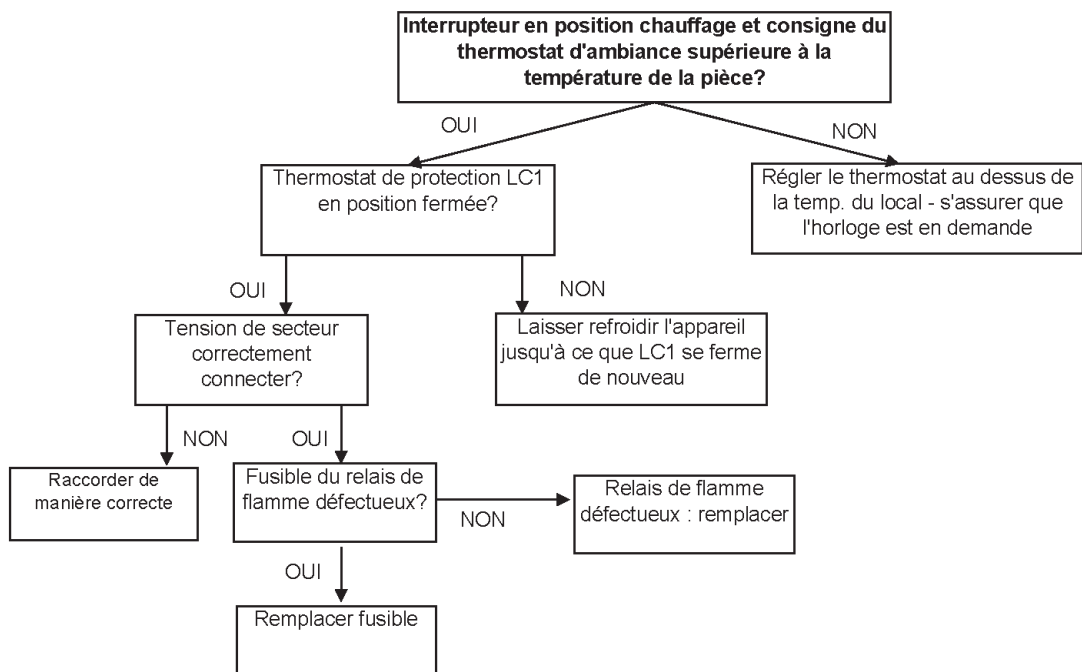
Interrupteur en position chauffage et consigne du thermostat d'ambiance supérieure à la température de la pièce?

OUI

NON

Thermostat de protection LC1 en position fermée?

Régler le thermostat au dessus de la temp. du local - s'assurer que l'horloge est en demande

OUI

NON

Tension de secteur correctement connecter?

Laisser refroidir l'appareil jusqu'à ce que LC1 se ferme de nouveau

NON

OUI

Raccorder de manière correcte

Fusible du relais de flamme défectueux?

NON

Relais de flamme défectueux : remplacer

OUI

Remplacer fusible